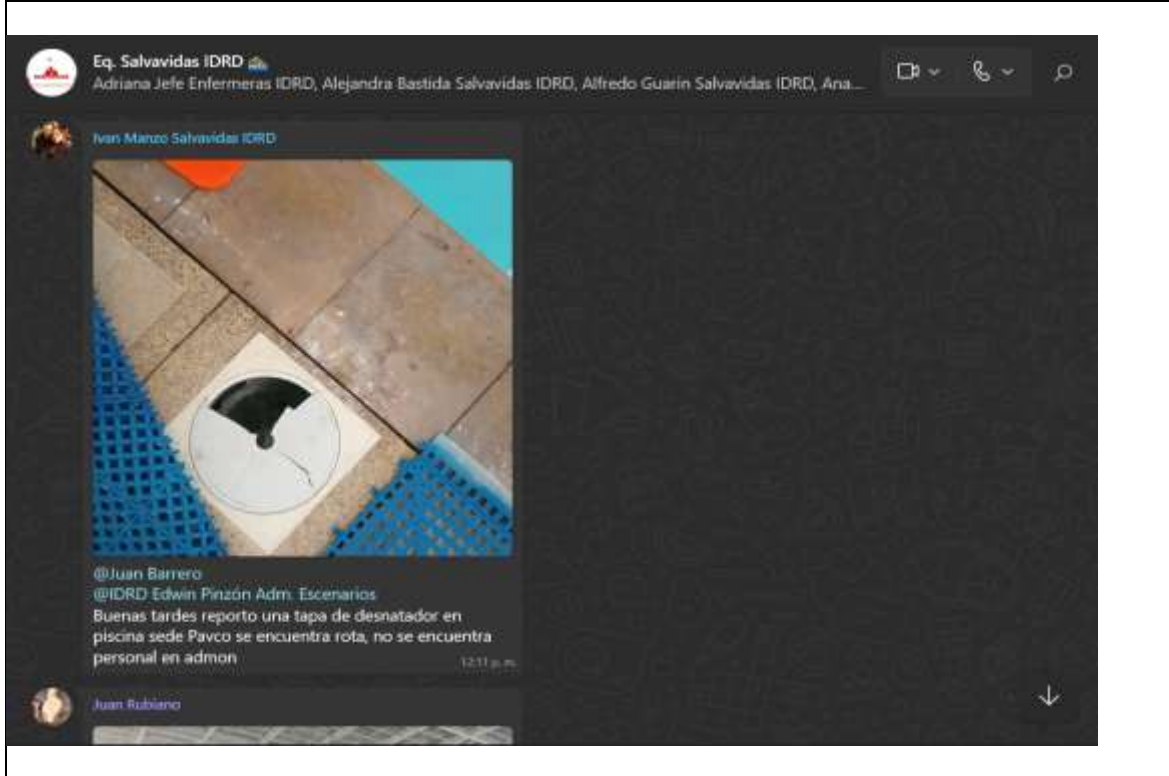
Eq. Salvavidas IDRD
Adriana Jefe Enfermeras IDRD, Alejandra Bastida Salvavidas IDRD, Alfredo Guarin Salvavidas IDRD, Ana...

Ivan Manzo Salvavidas IDRD

@Juan Barrero
@IDRD Edwin Pinzón Adm. Escenarios
Buenas tardes reporto una tapa de desnatador en piscina sede Pavco se encuentra rota, no se encuentra personal en admon
12:11 p.m.

Juan Rubiano